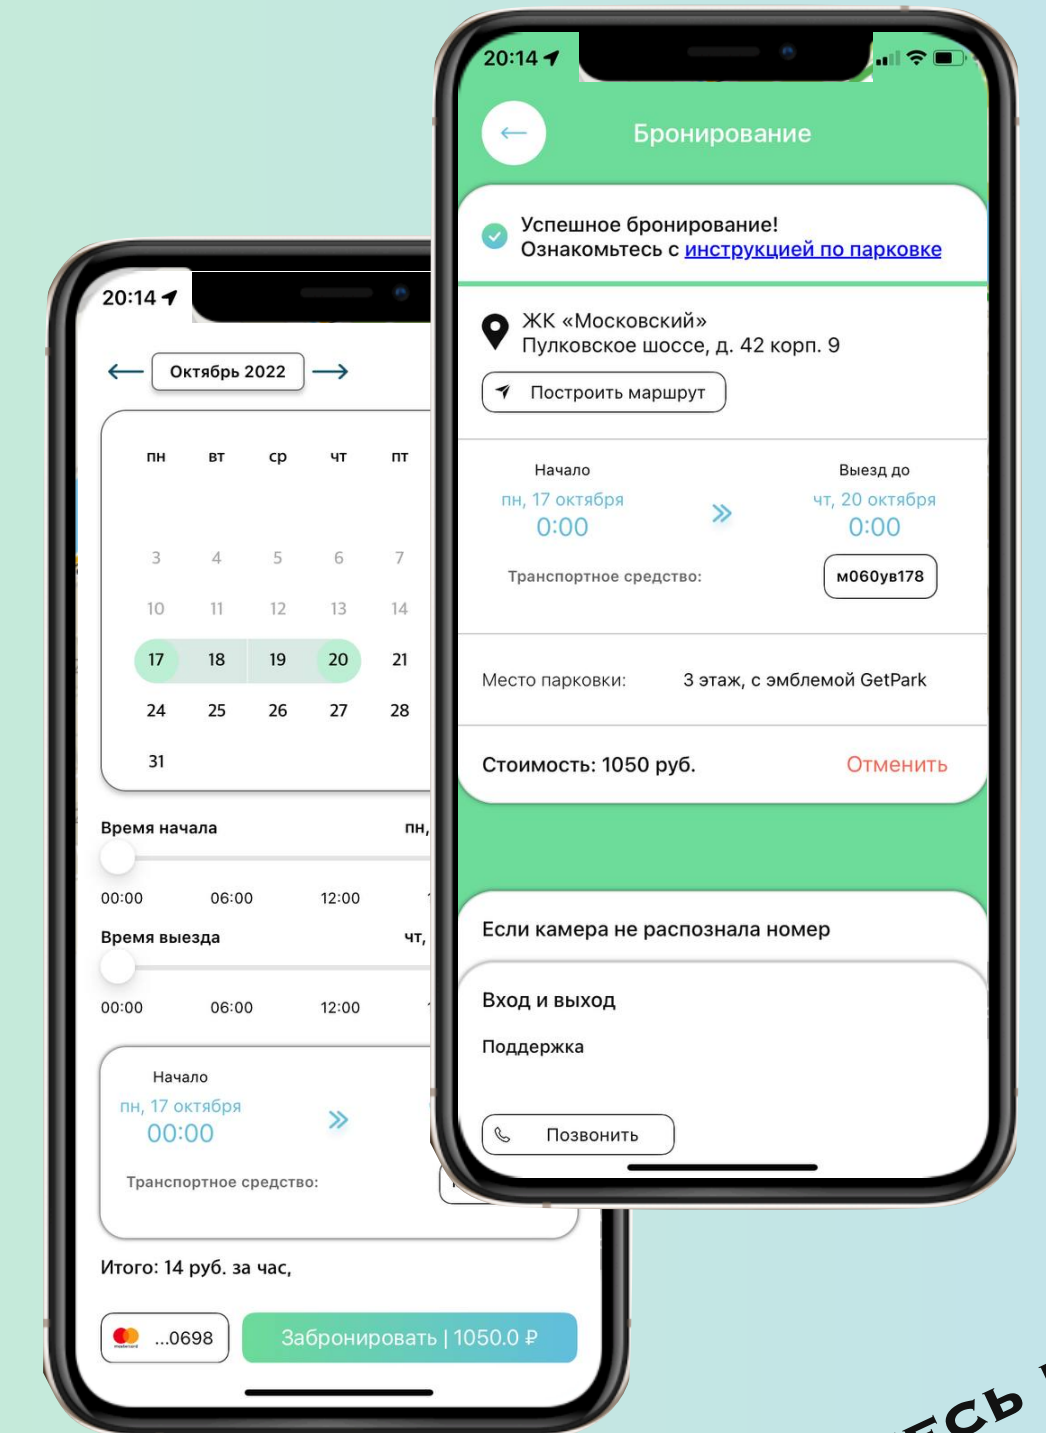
20:14

← Октябрь 2022 →

| пн | вт | ср | чт | пт |
|---|---|---|---|---|
| 3 | 4 | 5 | 6 | 7 |
| 10 | 11 | 12 | 13 | 14 |
| 17 | 18 | 19 | 20 | 21 |
| 24 | 25 | 26 | 27 | 28 |
| 31 | | | | |

Время начала пн,

00:00 06:00 12:00

Время выезда чт,

00:00 06:00 12:00

Начало
пн, 17 октября
00:00
»
Транспортное средство:

Итого: 14 руб. за час,

...0698 Забронировать | 1050.0 ₽

20:14

← Бронирование

Успешное бронирование!
Ознакомьтесь с инструкцией по парковке

ЖК «Московский»
Пулковское шоссе, д. 42 корп. 9

Построить маршрут

Начало
пн, 17 октября
0:00
»
Выезд до
чт, 20 октября
0:00

Транспортное средство: м060ув178

Место парковки: 3 этаж, с эмблемой GetPark

Стоимость: 1050 руб. Отменить

Если камера не распознала номер

Вход и выход

Поддержка

Позвонить

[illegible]есь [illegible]